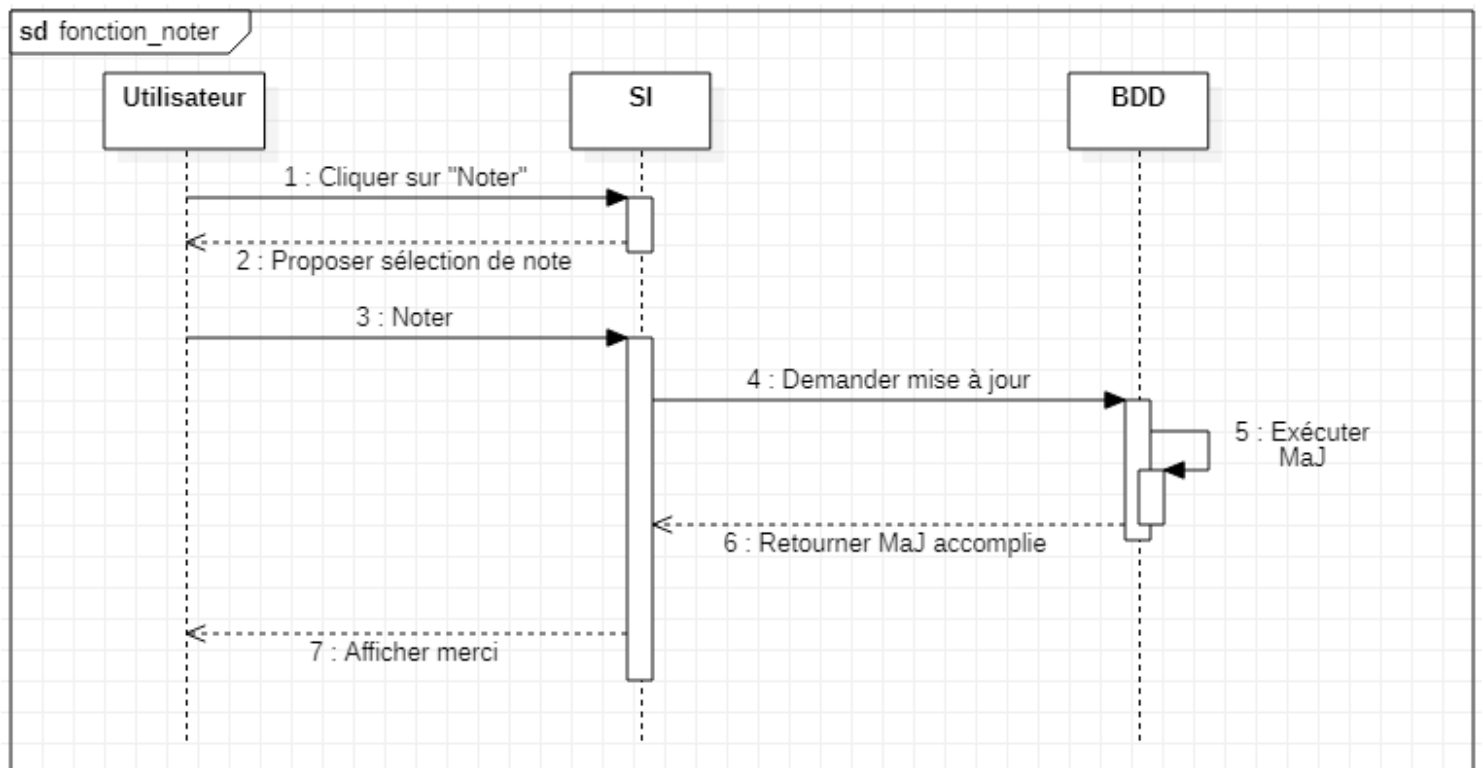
sd fonction_noter

Utilisateur

SI

BDD

1 : Cliquer sur "Noter"

2 : Proposer sélection de note

3 : Noter

4 : Demander mise à jour

5 : Exécuter MaJ

6 : Retourner MaJ accomplie

7 : Afficher merci